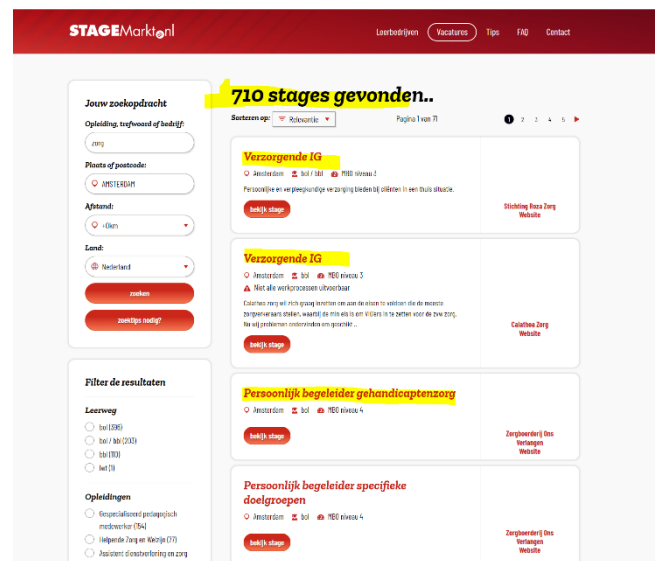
STAGEMarkt.nl

Leerbedrijven Vacatures Tips FAQ Contact

Jouw zoekopdracht

Opleiding, trefwoord of bedrijf:
zorg

Plaats of postcode:
AMSTERDAM

Afstand:
+0km

Land:
Nederland

zoeken

zoektips nodig?

Filter de resultaten

Leerweg
bol (396)
bol / bbl (203)
bbl (110)
bol (1)

Opleidingen
Gespecialiseerd pedagogisch medewerker (764)
Helpende Zorg en Welzijn (37)
Assistent dienstverlening en zorg

710 stages gevonden..

Sorteren op: Relevantie

Pagina 1 van 71

1 2 3 4 5

Verzorgende IG
Amsterdam bol / bbl MBO niveau 3
Persoonlijke en verpleegkundige verzorging bieden bij cliënten in een thuis situatie.
bekijk stage
Stichting Roza Zorg Website

Verzorgende IG
Amsterdam bol MBO niveau 3
Niet alle werkprocessen uitvoerbaar
Calathea zorg wil zich graag inzetten om aan de eisen te voldoen die de meeste zorgverwerkers stellen, waarbij de min els is om VIGers in te zetten voor de zwa zorg. Nu wij problemen ondervinden om geschikt ...
bekijk stage
Calathea Zorg Website

Persoonlijk begeleider gehandicaptenzorg
Amsterdam bol MBO niveau 4
bekijk stage
Zorgboerderij Ons Verlangen Website

Persoonlijk begeleider specifieke doelgroepen
Amsterdam bol MBO niveau 4
bekijk stage
Zorgboerderij Ons Verlangen Website